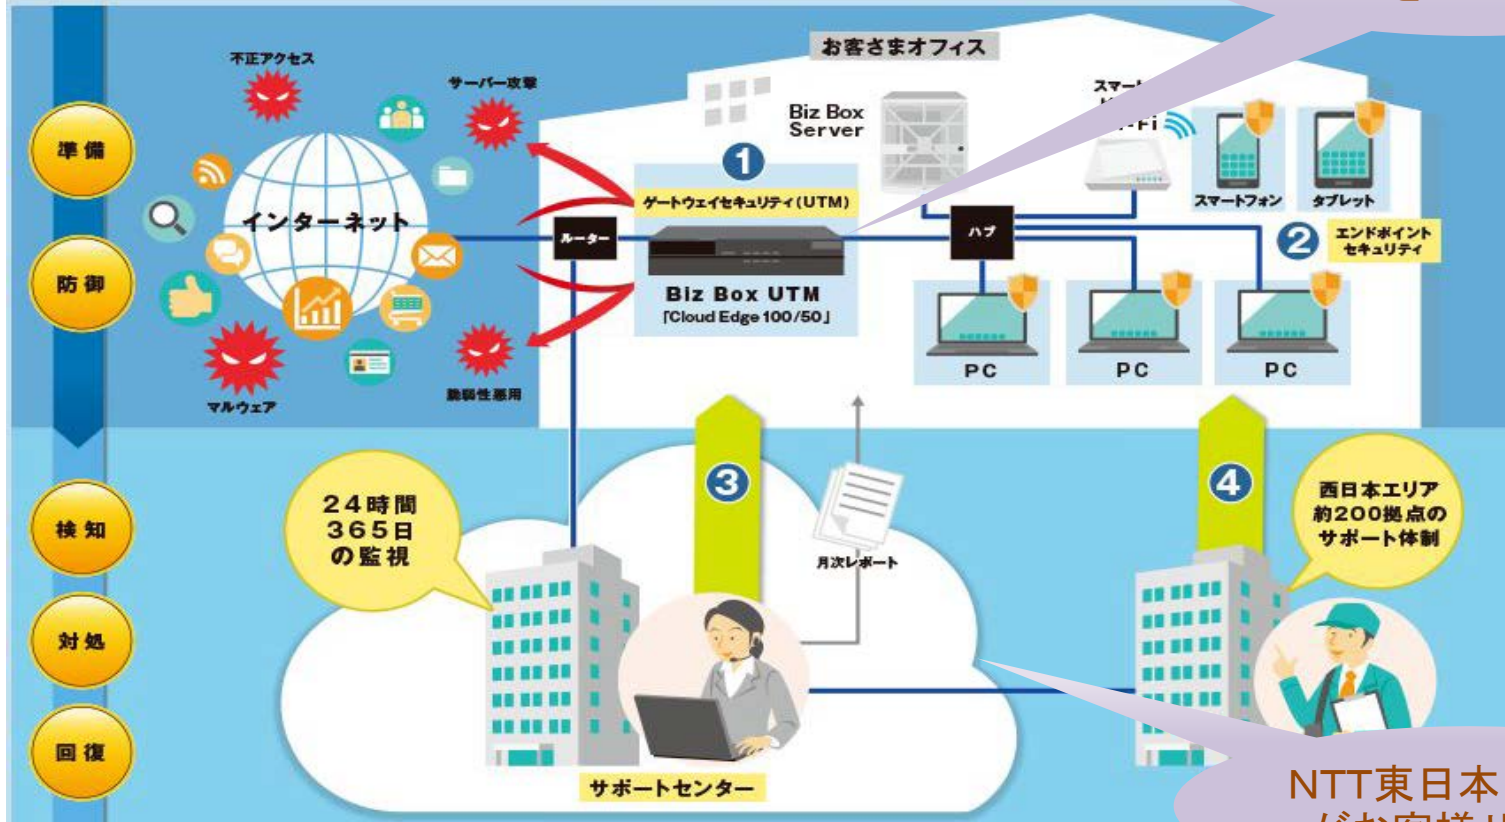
準備

防御

検知

対処

回復

不正アクセス

サーバー攻撃

インターネット

マルウェア

脆弱性悪用

お客さまオフィス

Biz Box Server

スマー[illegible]

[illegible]-Fi

スマートフォン

タブレット

1

ゲートウェイセキュリティ(UTM)

ルーター

Biz Box UTM
「Cloud Edge 100/50」

ハブ

2 エンドポイントセキュリティ

PC

PC

PC

24時間
365日
の監視

3

月次レポート

4

西日本エリア
約200拠点の
サポート体制

サポートセンター

NTT東日本
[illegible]